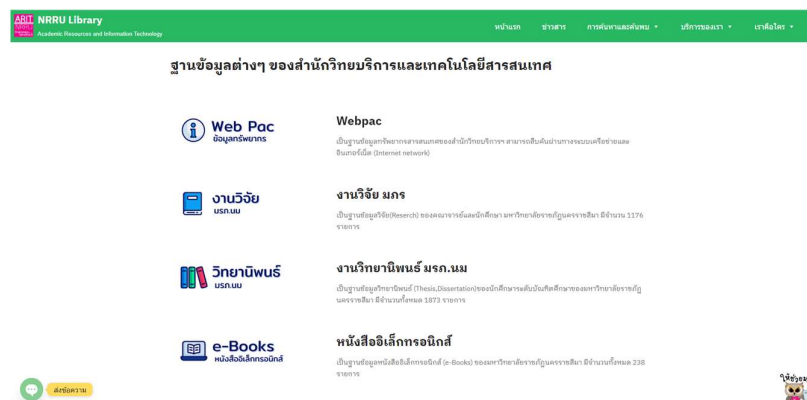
ARIT NRRU Library
Academic Resources and Information Technology

หน้าแรก ข่าวสาร การค้นหาและค้นพบ ▾ บริการของเรา ▾ เราคือใคร ▾

ฐานข้อมูลต่างๆ ของสำนักวิทยบริการและเทคโนโลยีสารสนเทศ

Web Pac
ข้อมูลทรัพยากร

Webpac

เป็นฐานข้อมูลทรัพยากรสารสนเทศของสำนักวิทยบริการฯ สามารถสืบค้นผ่านทางระบบเครือข่ายและอินเทอร์เน็ต (Internet network)

งานวิจัย
มรภ.นม

งานวิจัย มภร

เป็นฐานข้อมูลวิจัย(Reserch) ของคณาจารย์และนักศึกษา มหาวิทยาลัยราชภัฏนครราชสีมา มีจำนวน 1176 รายการ

วิทยานิพนธ์
มรภ.นม

งานวิทยานิพนธ์ มรภ.นม

เป็นฐานข้อมูลวิทยานิพนธ์ (Thesis,Dissertation)ของนักศึกษาระดับบัณฑิตศึกษาของมหาวิทยาลัยราชภัฏนครราชสีมา มีจำนวนทั้งหมด 1873 รายการ

e-Books
หนังสืออิเล็กทรอนิกส์

หนังสืออิเล็กทรอนิกส์

เป็นฐานข้อมูลหนังสืออิเล็กทรอนิกส์ (e-Books) ของมหาวิทยาลัยราชภัฏนครราชสีมา มีจำนวนทั้งหมด 238 รายการ

ส่งข้อความ

ให้ช่วย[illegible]